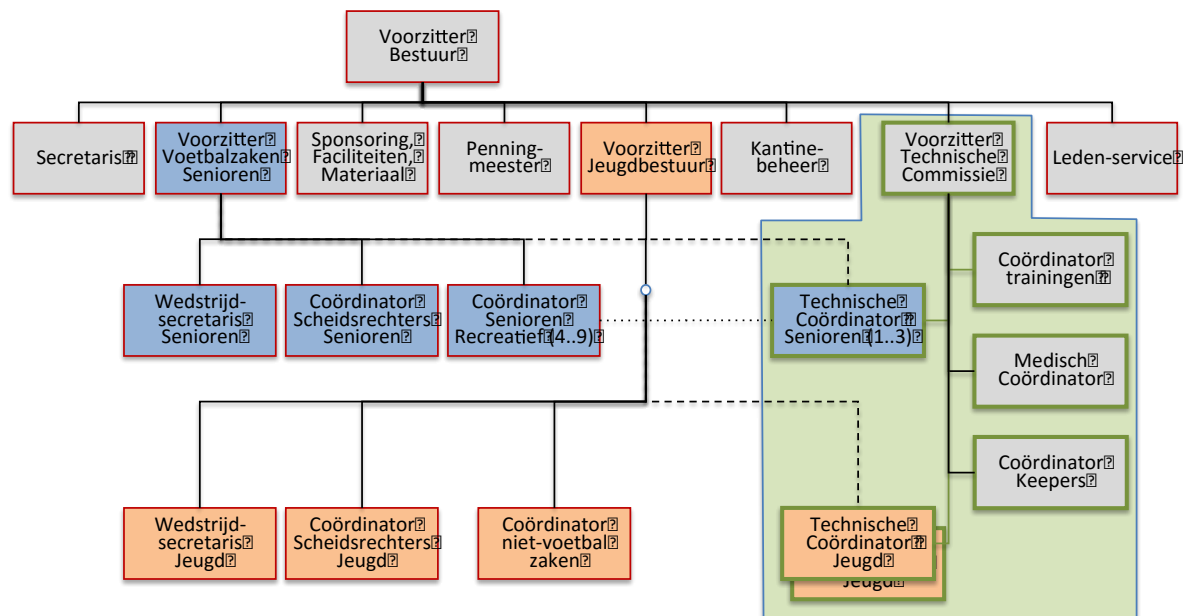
Voorzitter
Bestuur

Secretaris

Voorzitter
Voetbalzaken
Senioren

Sponsoring,
Faciliteiten,
Materiaal

Penning-
meester

Voorzitter
Jeugdbestuur

Kantine-
beheer

Voorzitter
Technische
Commissie

Leden-service

Wedstrijd-
secretaris
Senioren

Coördinator
Scheidsrechters
Senioren

Coördinator
Senioren
Recreatief (4..9)

Technische
Coördinator
Senioren (1..3)

Coördinator
trainingen

Medisch
Coördinator

Coördinator
Keepers

Wedstrijd-
secretaris
Jeugd

Coördinator
Scheidsrechters
Jeugd

Coördinator
niet-voetbal
zaken

Technische
Coördinator
Jeugd

Jeugd